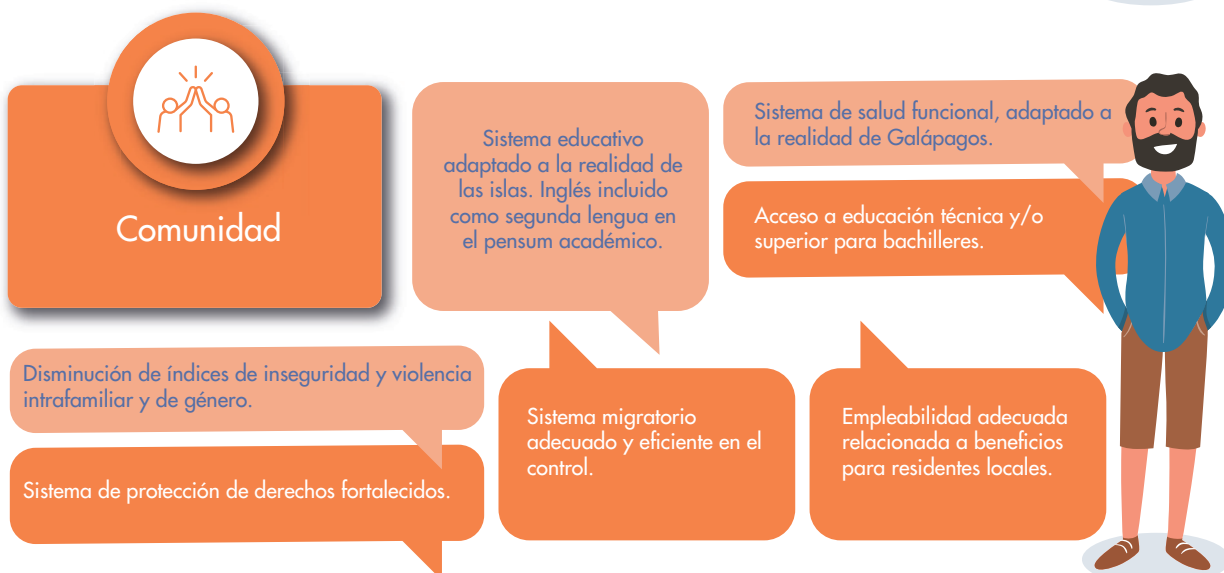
Comunidad

Sistema educativo adaptado a la realidad de las islas. Inglés incluido como segunda lengua en el pensum académico.

Sistema de salud funcional, adaptado a la realidad de Galápagos.

Acceso a educación técnica y/o superior para bachilleres.

Disminución de índices de inseguridad y violencia intrafamiliar y de género.

Sistema de protección de derechos fortalecidos.

Sistema migratorio adecuado y eficiente en el control.

Empleabilidad adecuada relacionada a beneficios para residentes locales.